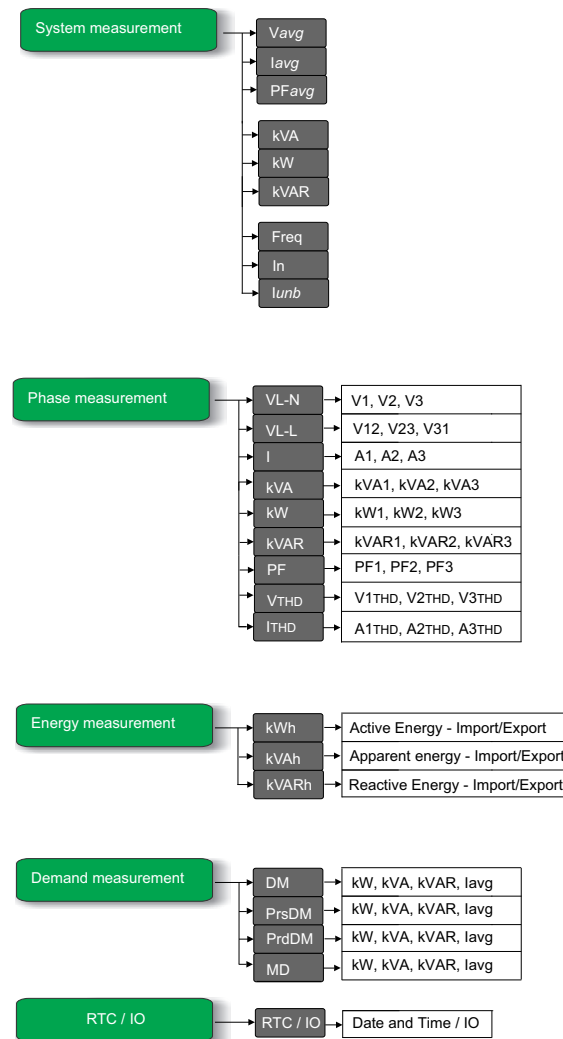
System measurement

Vavg
Iavg
PFavg
kVA
kW
kVAR
Freq
In
Iunb

Phase measurement

| VL-N | V1, V2, V3 |
|---|---|
| VL-L | V12, V23, V31 |
| I | A1, A2, A3 |
| kVA | kVA1, kVA2, kVA3 |
| kW | kW1, kW2, kW3 |
| kVAR | kVAR1, kVAR2, kVAR3 |
| PF | PF1, PF2, PF3 |
| VTHD | V1THD, V2THD, V3THD |
| ITHD | A1THD, A2THD, A3THD |

Energy measurement

| kWh | Active Energy - Import/Export |
|---|---|
| kVAh | Apparent energy - Import/Export |
| kVARh | Reactive Energy - Import/Export |

Demand measurement

| DM | kW, kVA, kVAR, Iavg |
|---|---|
| PrsDM | kW, kVA, kVAR, Iavg |
| PrdDM | kW, kVA, kVAR, Iavg |
| MD | kW, kVA, kVAR, Iavg |

RTC / IO

| RTC / IO | Date and Time / IO |
|---|---|